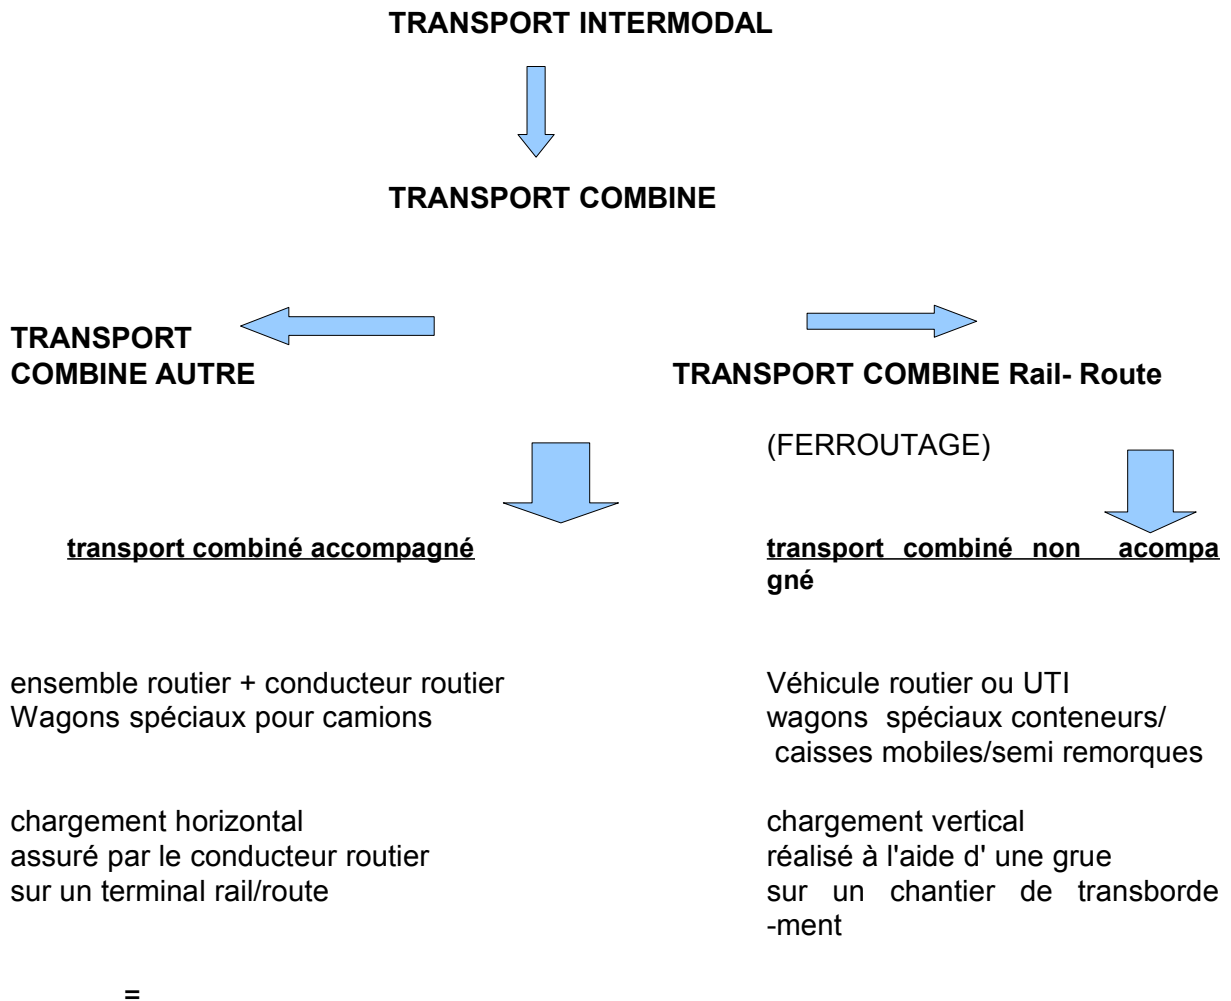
TRANSPORT INTERMODAL

TRANSPORT COMBINE

TRANSPORT COMBINE AUTRE

TRANSPORT COMBINE Rail- Route

(FERROUTAGE)

transport combiné accompagné

transport combiné non acompagné

ensemble routier + conducteur routier
Wagons spéciaux pour camions

chargement horizontal
assuré par le conducteur routier
sur un terminal rail/route

Véhicule routier ou UTI
wagons spéciaux conteneurs/ caisses mobiles/semi remorques

chargement vertical
réalisé à l'aide d' une grue
sur un chantier de transbordement

=